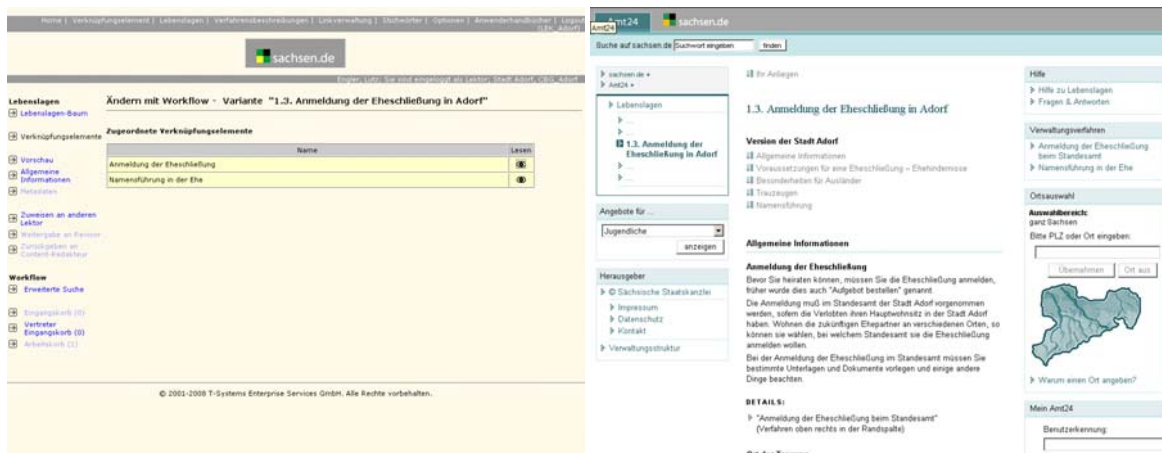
Home | Verknüpfungselement | Lebenslagen | Verfahrensbeschreibungen | Linkverwaltung | Stichwörter | Optionen | Anwenderhandbücher | Logout (LEK_Adorf)

sachsen.de

Engler, Lutz: Sie sind eingeloggt als Lektor: Stadt Adorf, CBG_Adorf

Lebenslagen
Lebenslagen-Baum

Verknüpfungselemente

Vorschau
Allgemeine Informationen
Metadaten

Zuweisen an anderen Lektor
Weitergabe an Revisor
Zurückgeben an Content-Redakteur

Workflow
Erweiterte Suche

Eingangskorb (0)
Vertreter Eingangskorb (0)
Arbeitskorb (1)

Ändern mit Workflow - Variante "1.3. Anmeldung der Eheschließung in Adorf"

Zugeordnete Verknüpfungselemente

| Name | Lesen |
|---|---|
| Anmeldung der Eheschließung | |
| Namensführung in der Ehe | |

© 2001-2008 T-Systems Enterprise Services GmbH. Alle Rechte vorbehalten.

Amt24 sachsen.de
Amt24

Suche auf sachsen.de Suchwort eingeben finden

sachsen.de »
Amt24 »
Lebenslagen
...
...
1.3. Anmeldung der Eheschließung in Adorf
...
...

Angebote für ...
Jugendliche
anzeigen

Herausgeber
© Sächsische Staatskanzlei
Impressum
Datenschutz
Kontakt
Verwaltungsstruktur

Ihr Anliegen

1.3. Anmeldung der Eheschließung in Adorf

Version der Stadt Adorf
Allgemeine Informationen
Voraussetzungen für eine Eheschließung – Ehehindernisse
Besonderheiten für Ausländer
Trauzeugen
Namensführung

Allgemeine Informationen

Anmeldung der Eheschließung
Bevor Sie heiraten können, müssen Sie die Eheschließung anmelden, früher wurde dies auch "Aufgebot bestellen" genannt.
Die Anmeldung muß im Standesamt der Stadt Adorf vorgenommen werden, sofern die Verlobten ihren Hauptwohnsitz in der Stadt Adorf haben. Wohnen die zukünftigen Ehepartner an verschiedenen Orten, so können sie wählen, bei welchem Standesamt sie die Eheschließung anmelden wollen.
Bei der Anmeldung der Eheschließung im Standesamt müssen Sie bestimmte Unterlagen und Dokumente vorlegen und einige andere Dinge beachten.

DETAILS:
"Anmeldung der Eheschließung beim Standesamt" (Verfahren oben rechts in der Randspalte)

Hilfe
Hilfe zu Lebenslagen
Fragen & Antworten

Verwaltungsverfahren
Anmeldung der Eheschließung beim Standesamt
Namensführung in der Ehe

Ortsauswahl
Auswahlbereich:
ganz Sachsen
Bitte PLZ oder Ort eingeben:
Übernehmen Ort aus
Warum einen Ort angeben?

Mein Amt24
Benutzerkennung: